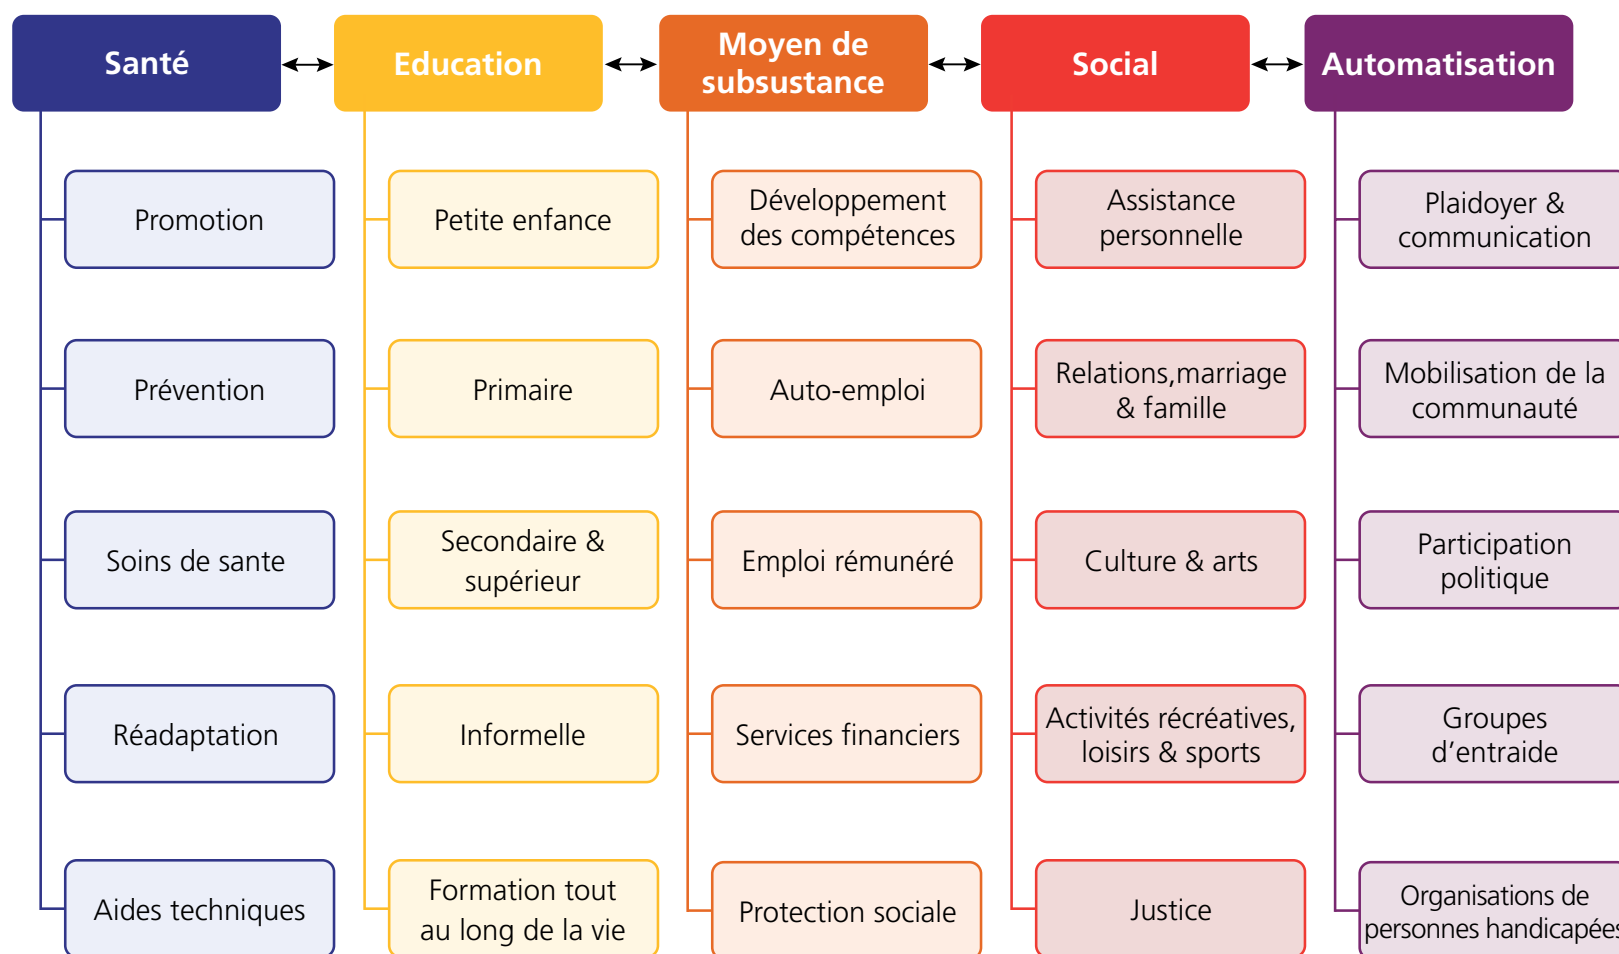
Santé

Education

Moyen de subsustance

Social

Automatisation

Promotion

Prévention

Soins de sante

Réadaptation

Aides techniques

Petite enfance

Primaire

Secondaire & supérieur

Informelle

Formation tout au long de la vie

Développement des compétences

Auto-emploi

Emploi rémunéré

Services financiers

Protection sociale

Assistance personnelle

Relations,marriage & famille

Culture & arts

Activités récréatives, loisirs & sports

Justice

Plaidoyer & communication

Mobilisation de la communauté

Participation politique

Groupes d'entraide

Organisations de personnes handicapées